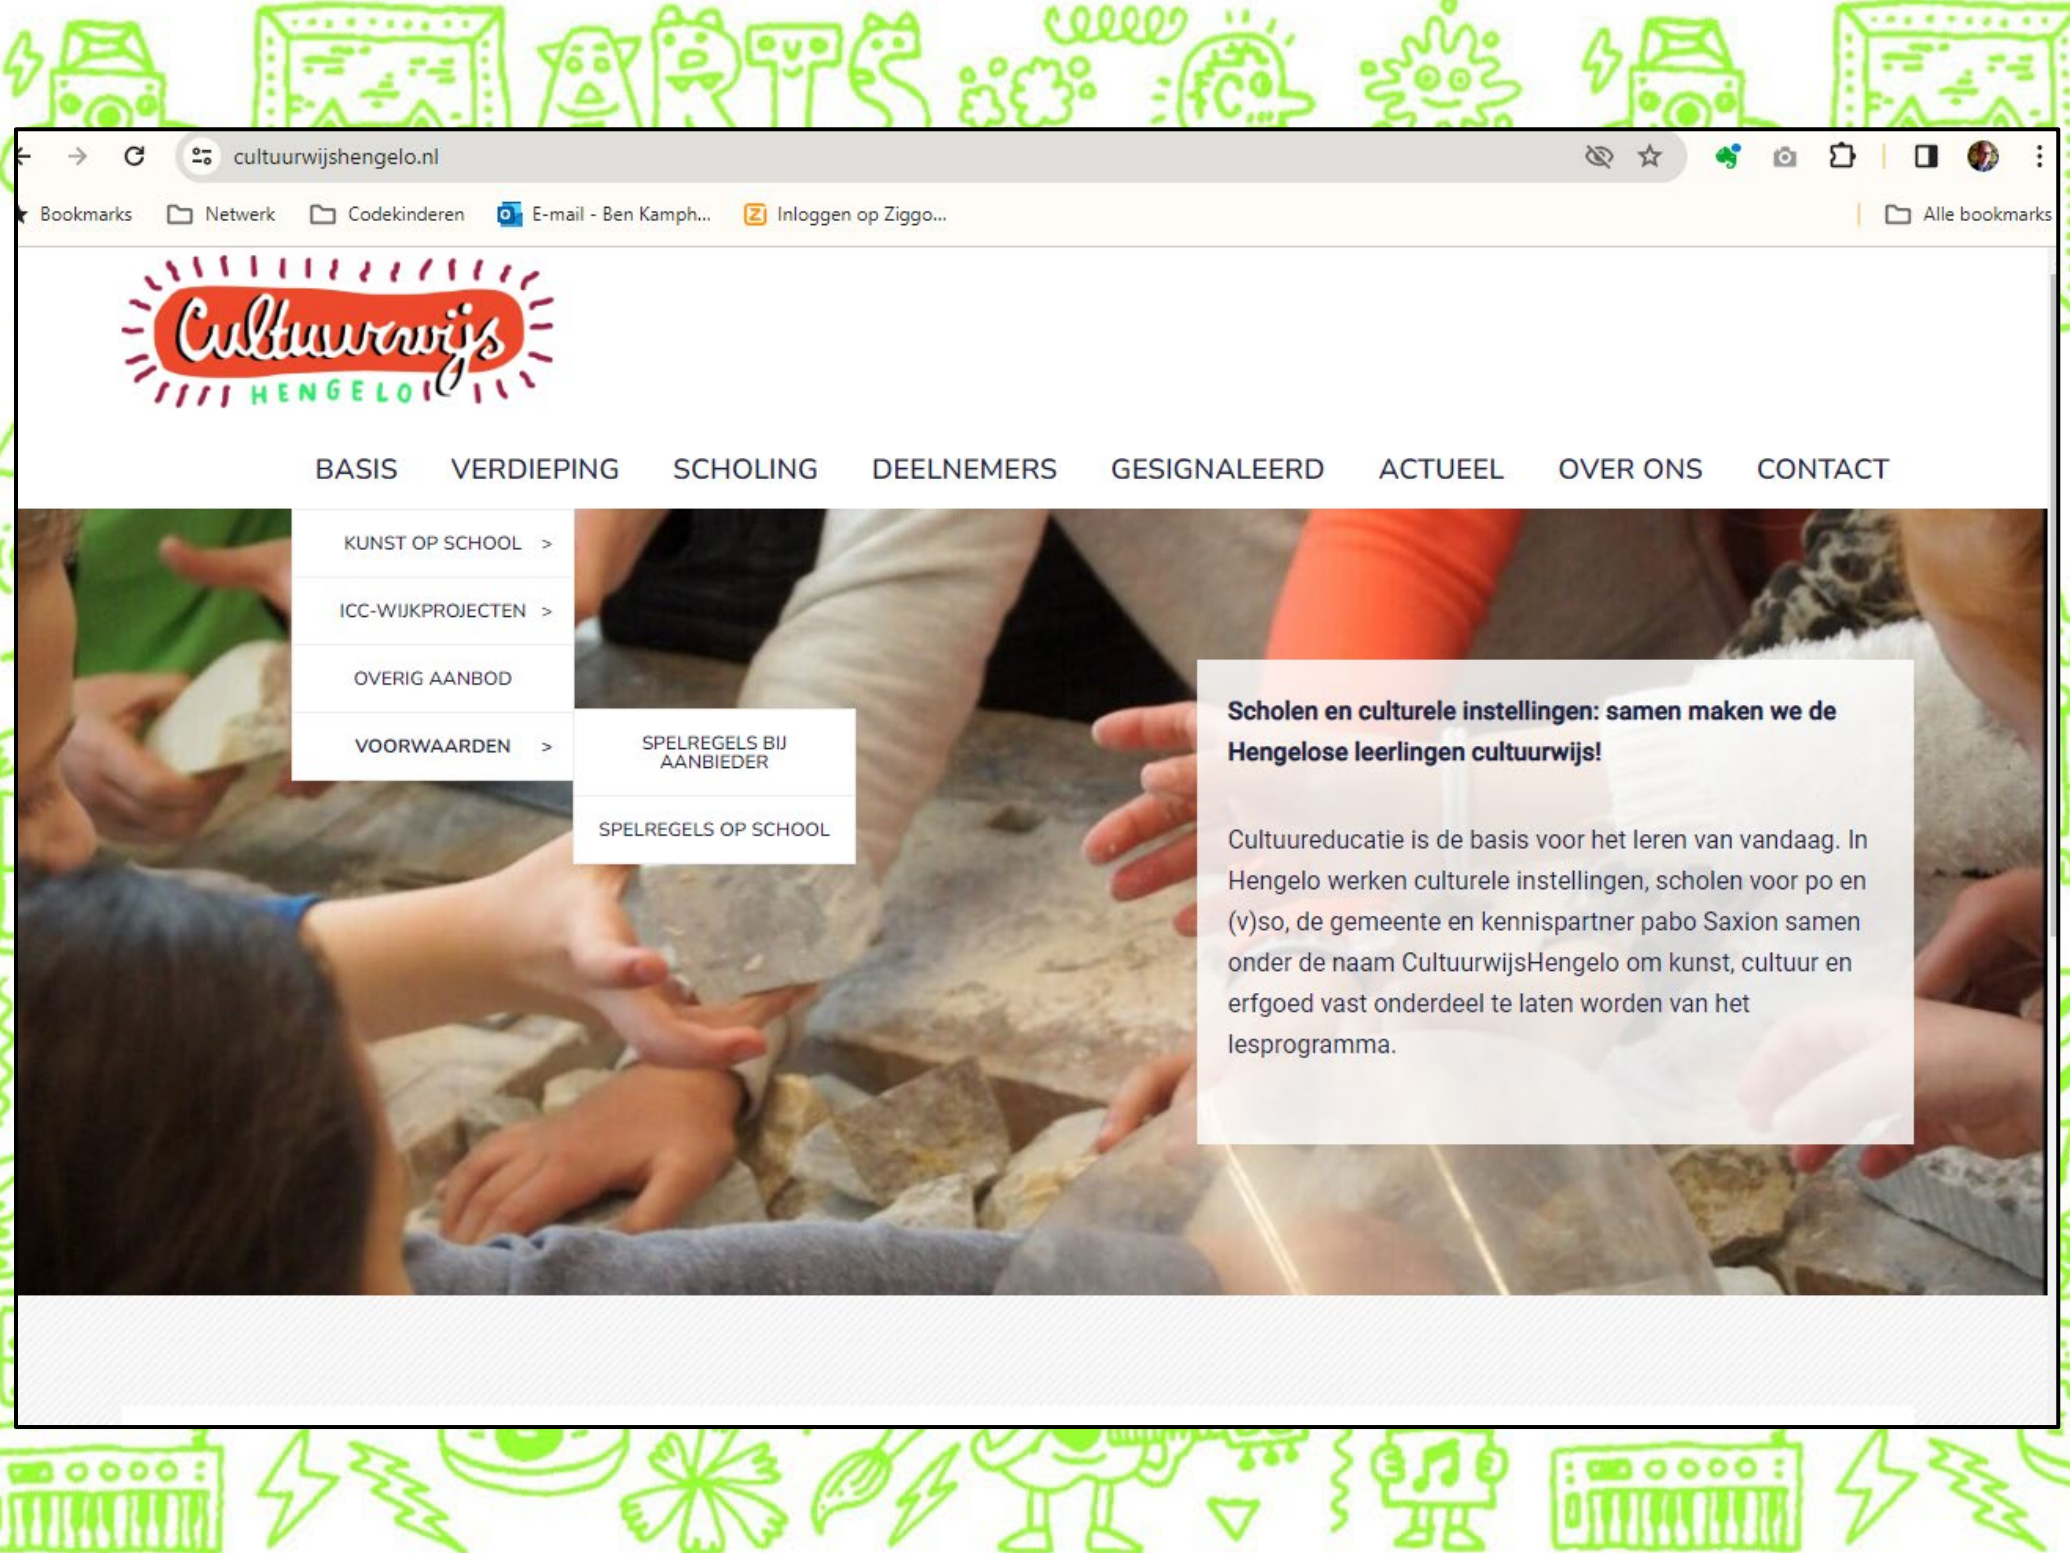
cultuurwijshengelo.nl

Bookmarks Netwerk Codekinderen E-mail - Ben Kamph... Inloggen op Ziggo... Alle bookmarks

Cultuurwijs HENGELO

BASIS VERDIEPING SCHOLING DEELNEMERS GESIGNALEERD ACTUEEL OVER ONS CONTACT

KUNST OP SCHOOL >
ICC-WIJKPROJECTEN >
OVERIG AANBOD
VOORWAARDEN >
SPELREGELS BIJ AANBIEDER
SPELREGELS OP SCHOOL

**Scholen en culturele instellingen: samen maken we de Hengelose leerlingen cultuurwijs!**

Cultuureducatie is de basis voor het leren van vandaag. In Hengelo werken culturele instellingen, scholen voor po en (v)so, de gemeente en kennispartner pabo Saxion samen onder de naam CultuurwijsHengelo om kunst, cultuur en erfgoed vast onderdeel te laten worden van het lesprogramma.